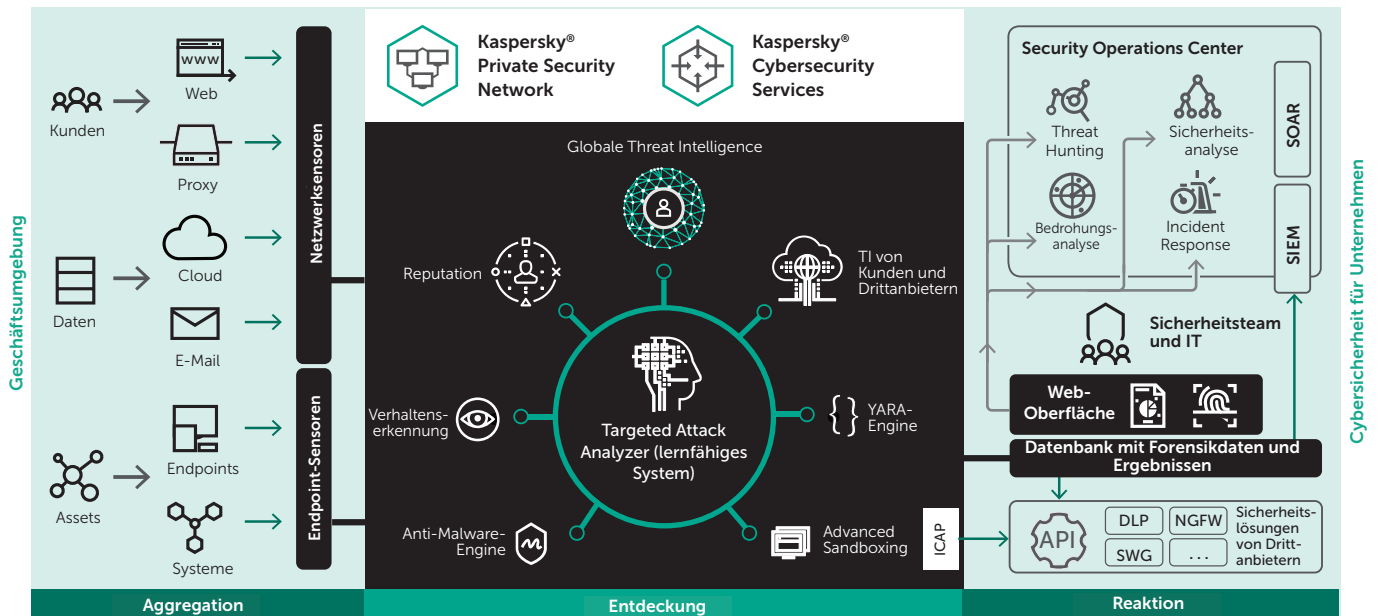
Geschäftsumgebung

Kunden

Web

www

Proxy

Daten

Cloud

E-Mail

Assets

Endpoints

Systeme

Netzwerksensoren

Endpoint-Sensoren

Aggregation

Kaspersky®
Private Security Network

Kaspersky®
Cybersecurity Services

Globale Threat Intelligence

Reputation

TI von Kunden und Drittanbietern

Verhaltenserkennung

YARA-Engine

Targeted Attack Analyzer (lernfähiges System)

Anti-Malware-Engine

Advanced Sandboxing

ICAP

Entdeckung

Security Operations Center

Threat Hunting

Sicherheitsanalyse

Bedrohungsanalyse

Incident Response

SOAR

SIEM

Sicherheitsteam und IT

Web-Oberfläche

Datenbank mit Forensikdaten und Ergebnissen

API

DLP

NGFW

SWG

...

Sicherheitslösungen von Drittanbietern

Reaktion

Cybersicherheit für Unternehmen